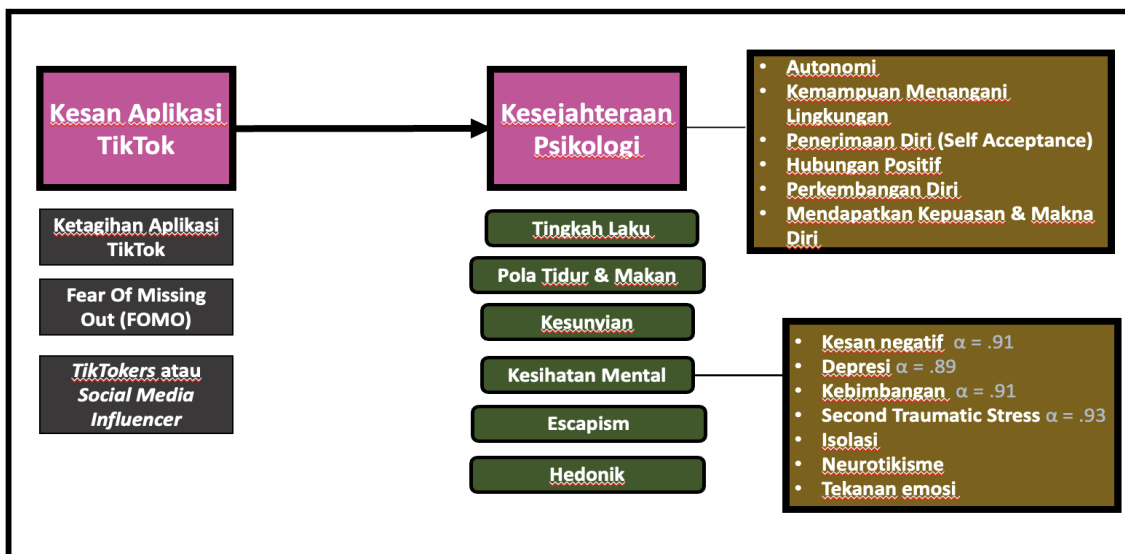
Kesan Aplikasi TikTok

Ketagihan Aplikasi TikTok

Fear Of Missing Out (FOMO)

TikTokers atau Social Media Influencer

Kesejahteraan Psikologi

- Autonomi
- Kemampuan Menangani Lingkungan
- Penerimaan Diri (Self Acceptance)
- Hubungan Positif
- Perkembangan Diri
- Mendapatkan Kepuasan & Makna Diri

Tingkah Laku

Pola Tidur & Makan

Kesunyian

Kesihatan Mental

Escapism

Hedonik

- Kesan negatif $\alpha = .91$
- Depresi $\alpha = .89$
- Kebimbangan $\alpha = .91$
- Second Traumatic Stress $\alpha = .93$
- Isolasi
- Neurotikisme
- Tekanan emosi